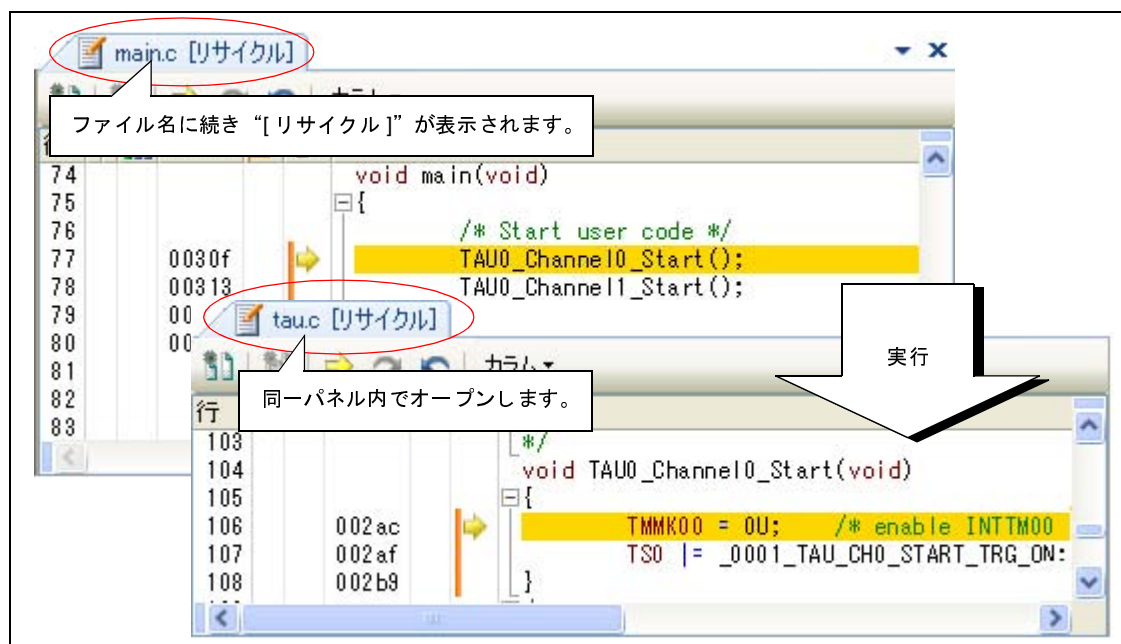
main.c [リサイクル]

ファイル名に続き“[ リサイクル ]”が表示されます。

74 void main(void)
75 {
76 /* Start user code */
77 0030f TAU0_Channel0_Start();
78 00313 TAU0_Channel1_Start();
79 00
80 00
81
82
83

tau.c [リサイクル]

カラム

実行

同一パネル内でオープンします。

行
103 */
104 void TAU0_Channel0_Start(void)
105 {
106 002ac TMMK00 = 0U; /* enable INTTM00
107 002af TS0 |= _0001_TAU_CH0_START_TRG_ON:
108 002b9 }